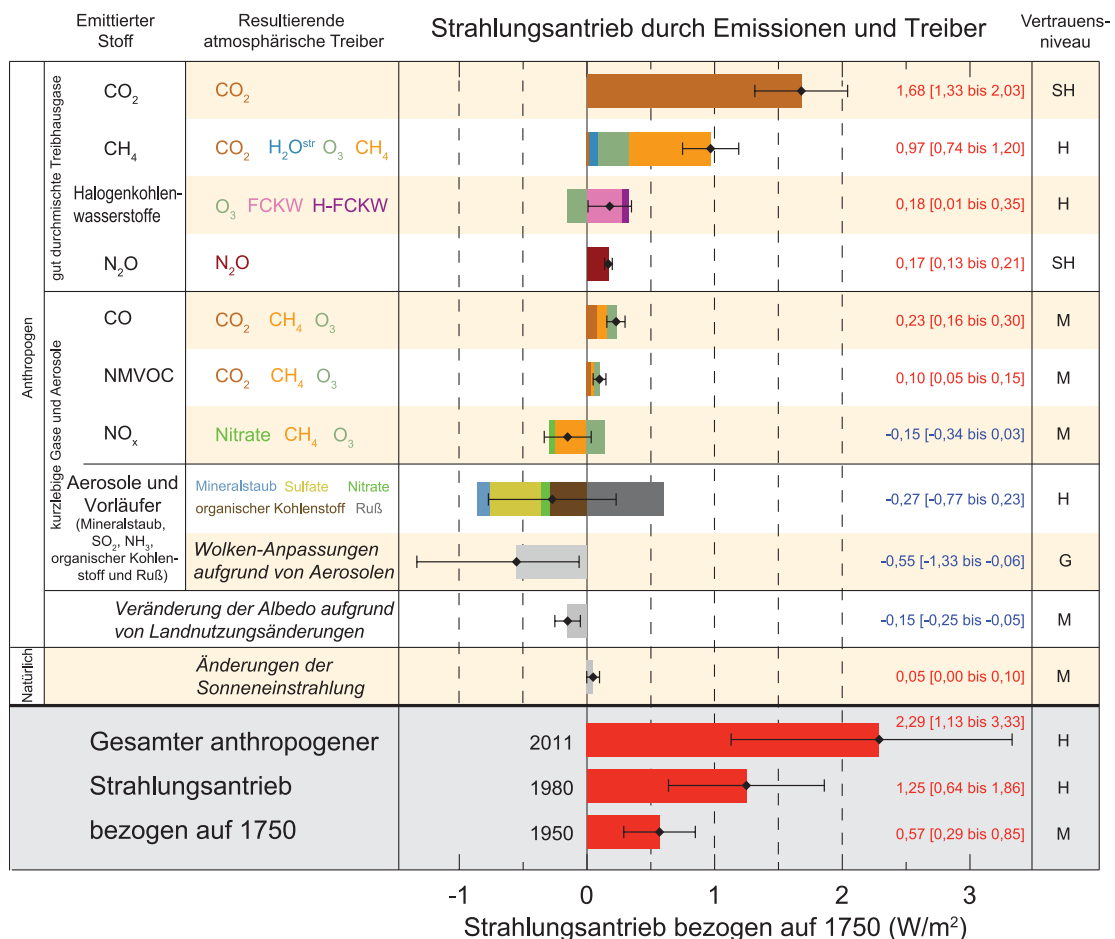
Emittierter Stoff | Resultierende atmosphärische Treiber | Strahlungsantrieb durch Emissionen und Treiber | Vertrauensniveau

Anthropogen

gut durchmischte Treibhausgase

$CO_2$ | $CO_2$ | 1,68 [1,33 bis 2,03] | SH

$CH_4$ | $CO_2$ $H_2O^{str}$ $O_3$ $CH_4$ | 0,97 [0,74 bis 1,20] | H

Halogenkohlenwasserstoffe | $O_3$ FCKW H-FCKW | 0,18 [0,01 bis 0,35] | H

$N_2O$ | $N_2O$ | 0,17 [0,13 bis 0,21] | SH

kurzlebige Gase und Aerosole

CO | $CO_2$ $CH_4$ $O_3$ | 0,23 [0,16 bis 0,30] | M

NMVOC | $CO_2$ $CH_4$ $O_3$ | 0,10 [0,05 bis 0,15] | M

$NO_x$ | Nitrate $CH_4$ $O_3$ | -0,15 [-0,34 bis 0,03] | M

Aerosole und Vorläufer (Mineralstaub, $SO_2$, $NH_3$, organischer Kohlenstoff und Ruß) | Mineralstaub Sulfate Nitrate organischer Kohlenstoff Ruß | -0,27 [-0,77 bis 0,23] | H

Wolken-Anpassungen aufgrund von Aerosolen | -0,55 [-1,33 bis -0,06] | G

Veränderung der Albedo aufgrund von Landnutzungsänderungen | -0,15 [-0,25 bis -0,05] | M

Natürlich

Änderungen der Sonneneinstrahlung | 0,05 [0,00 bis 0,10] | M

Gesamter anthropogener Strahlungsantrieb bezogen auf 1750

2011 | 2,29 [1,13 bis 3,33] | H

1980 | 1,25 [0,64 bis 1,86] | H

1950 | 0,57 [0,29 bis 0,85] | M

-1 0 1 2 3

Strahlungsantrieb bezogen auf 1750 ($W/m^2$)